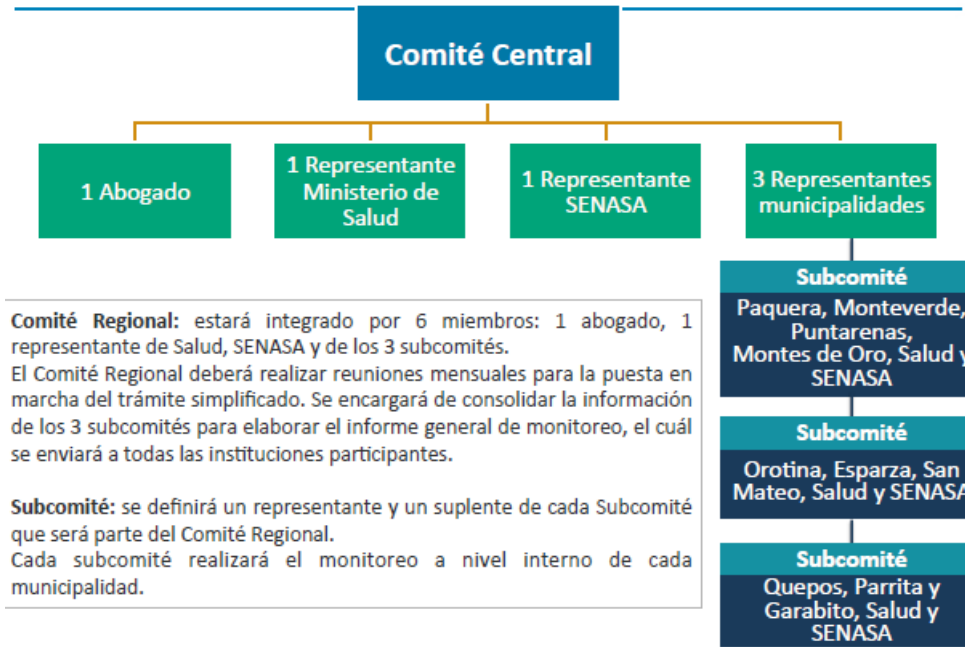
Comité Central

1 Abogado

1 Representante Ministerio de Salud

1 Representante SENASA

3 Representantes municipalidades

Subcomité

Paquera, Monteverde, Puntarenas, Montes de Oro, Salud y SENASA

Subcomité

Orotina, Esparza, San Mateo, Salud y SENASA

Subcomité

Quepos, Parrita y Garabito, Salud y SENASA

Comité Regional: estará integrado por 6 miembros: 1 abogado, 1 representante de Salud, SENASA y de los 3 subcomités.
El Comité Regional deberá realizar reuniones mensuales para la puesta en marcha del trámite simplificado. Se encargará de consolidar la información de los 3 subcomités para elaborar el informe general de monitoreo, el cuál se enviará a todas las instituciones participantes.

Subcomité: se definirá un representante y un suplente de cada Subcomité que será parte del Comité Regional.
Cada subcomité realizará el monitoreo a nivel interno de cada municipalidad.